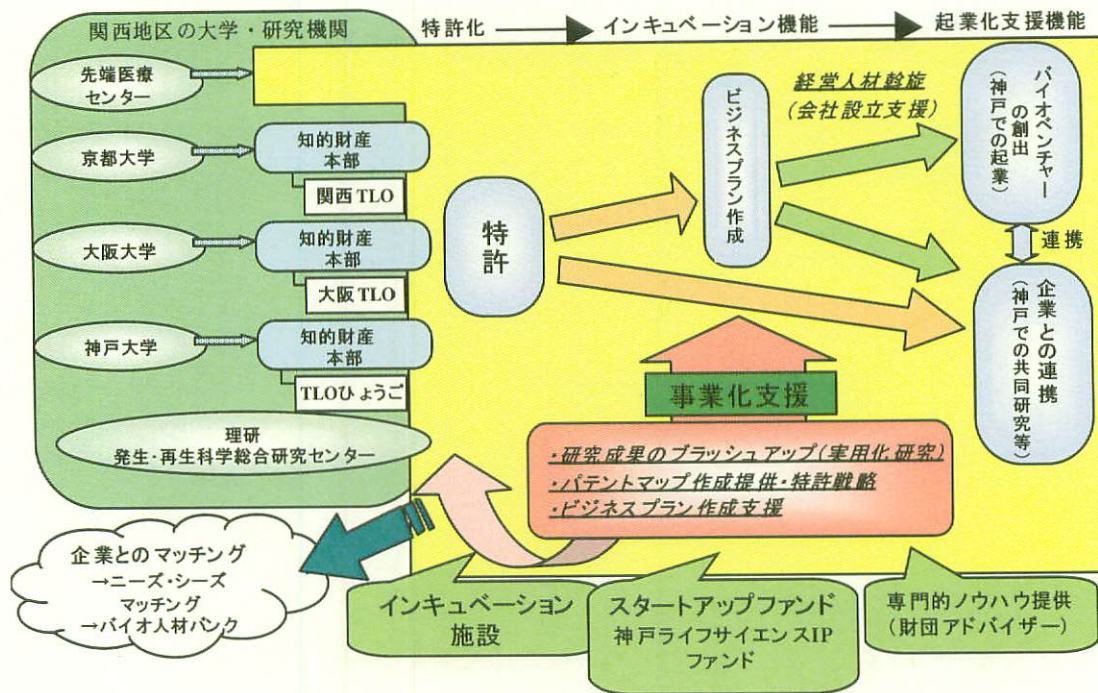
関西地区の大学・研究機関

特許化 → インキュベーション機能 → 起業化支援機能

先端医療センター

京都大学

知的財産本部

関西TLO

大阪大学

知的財産本部

大阪TLO

神戸大学

知的財産本部

TLOひょうご

理研
発生・再生科学総合研究センター

特許

ビジネスプラン作成

経営人材斡旋
(会社設立支援)

バイオベンチャーの創出
(神戸での起業)

連携

企業との連携
(神戸での共同研究等)

事業化支援

・研究成果のブラッシュアップ(実用化研究)
・パテントマップ作成提供・特許戦略
・ビジネスプラン作成支援

企業とのマッチング
→ニーズ・シーズマッチング
→バイオ人材バンク

インキュベーション施設

スタートアップファンド
神戸ライフサイエンスIPファンド

専門的ノウハウ提供
(財団アドバイザー)